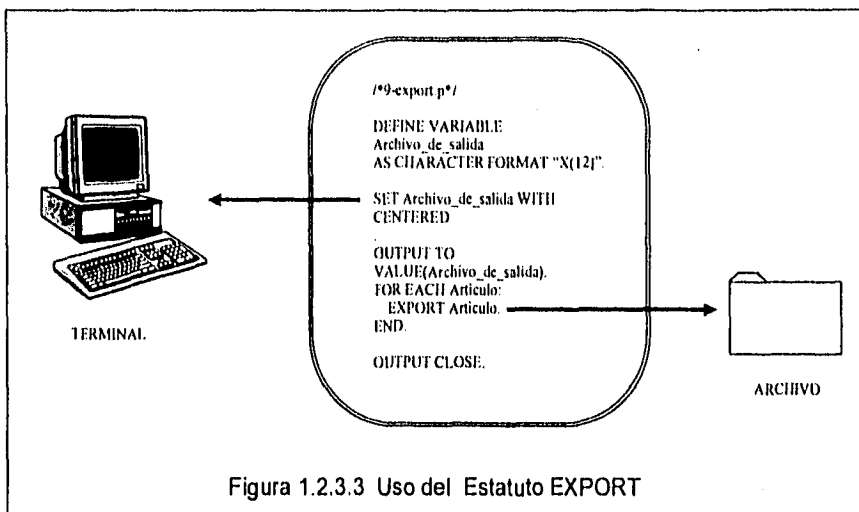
/*9-export.p*/

DEFINE VARIABLE
Archivo_de_salida
AS CHARACTER FORMAT "X(12]".

SET Archivo_de_salida WITH
CENTERED

.
OUTPUT TO
VALUE(Archivo_de_salida).
FOR EACH Articulo:
EXPORT Articulo.
END.

OUTPUT CLOSE.

TERMINAL

ARCHIVO

Figura 1.2.3.3 Uso del Estatuto EXPORT